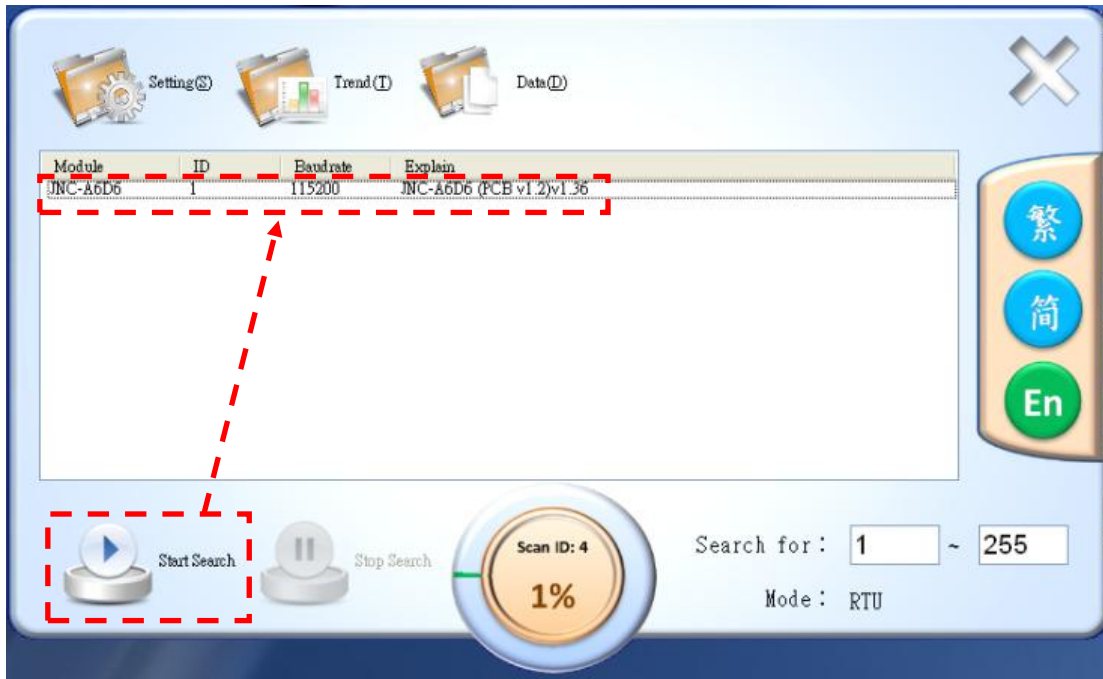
Setting(S) Trend(T) Data(D)

| Module | ID | Baudrate | Explain |
|---|---|---|---|
| JNC-A6D6 | 1 | 115200 | JNC-A6D6 (PCB v1.2)v1.36 |

繁
简
En

Start Search
Stop Search

Scan ID: 4
1%

Search for : 1 ~ 255
Mode : RTU